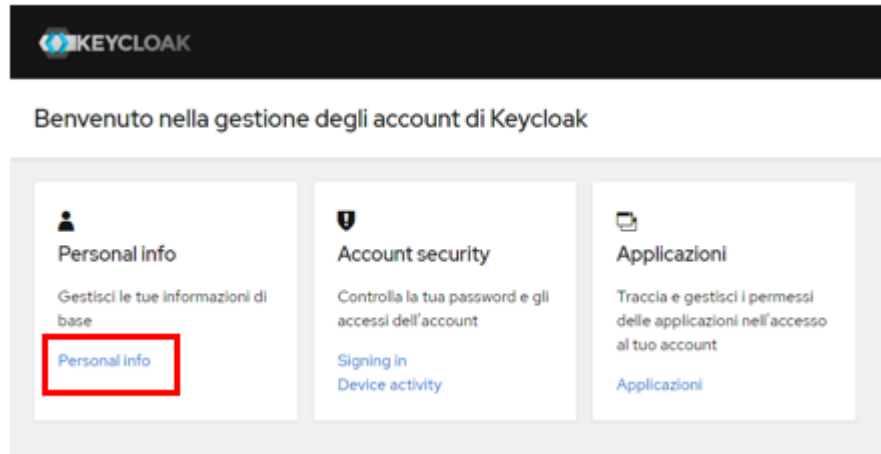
KEYCLOAK

Benvenuto nella gestione degli account di Keycloak

Personal info

Gestisci le tue informazioni di base

Personal info

Account security

Controlla la tua password e gli accessi dell'account

Signing in
Device activity

Applicazioni

Traccia e gestisci i permessi delle applicazioni nell'accesso al tuo account

Applicazioni